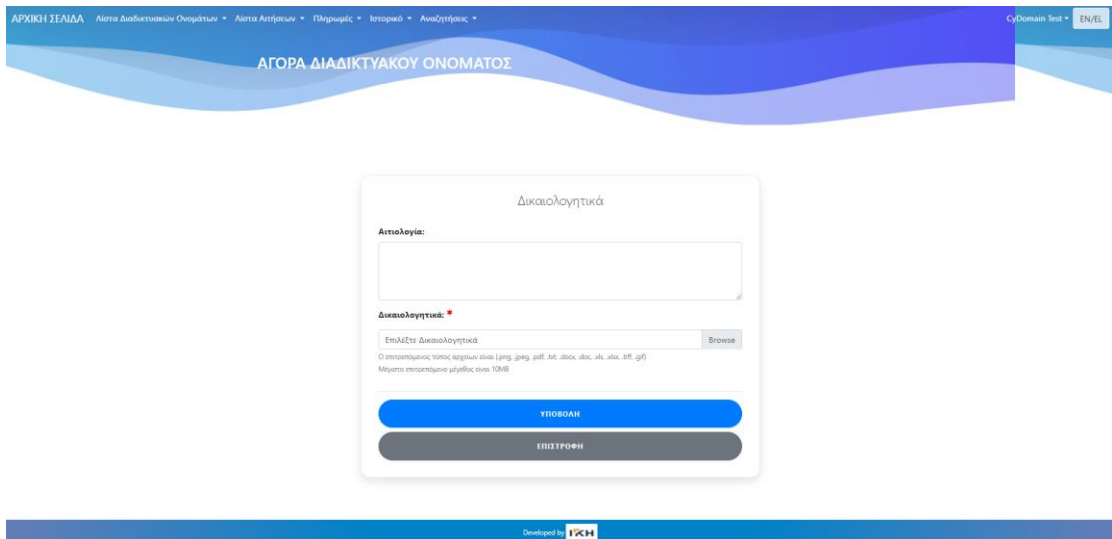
ΑΡΧΙΚΗ ΣΕΛΙΔΑ Λίστα Διαδικτυακών Ονομάτων ▾ Λίστα Αιτήσεων ▾ Πληρωμές ▾ Ιστορικό ▾ Αναζητήσεις ▾

CyDomain Test ▾ EN/EL

ΑΓΟΡΑ ΔΙΑΔΙΚΤΥΑΚΟΥ ΟΝΟΜΑΤΟΣ

Δικαιολογητικά

Αιτιολογία:

Δικαιολογητικά: *

Επιλέξτε Δικαιολογητικά

Browse

Ο επιτρεπόμενος τύπος αρχείων είναι (.png, .jpeg, .pdf, .txt, .docx, .doc, .xls, .xlsx, .tiff, .gif)

Μέγιστο επιτρεπόμενο μέγεθος είναι 10MB

ΥΠΟΒΟΛΗ

ΕΠΙΣΤΡΟΦΗ

Developed by IKH